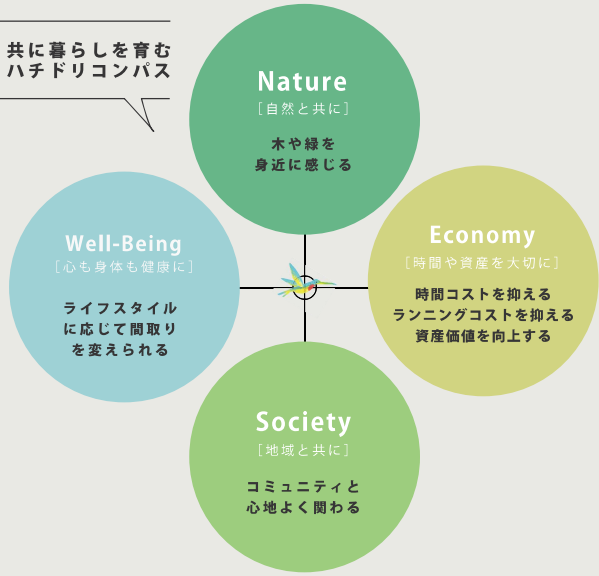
共に暮らしを育む
ハチドリコンパス

Nature
［自然と共に］
木や緑を
身近に感じる

Well-Being
［心も身体も健康に］
ライフスタイル
に応じて間取り
を変えられる

Economy
［時間や資産を大切に］
時間コストを抑える
ランニングコストを抑える
資産価値を向上する

Society
［地域と共に］
コミュニティと
心地よく関わる